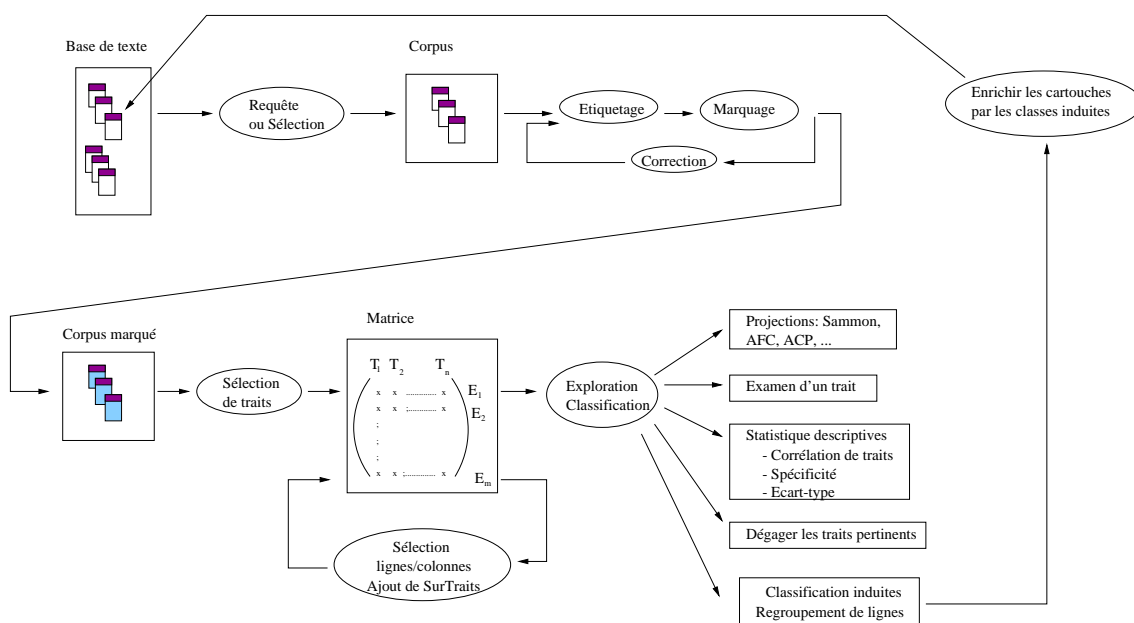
Base de texte

Requête ou Sélection

Corpus

Etiquetage

Marquage

Correction

Enrichir les cartouches par les classes induites

Corpus marqué

Sélection de traits

Matrice

$T_1$ $T_2$ $T_n$

$E_1$

$E_2$

$E_m$

x x ............ x

x x ;........... x

;

;

;

x x ;........... x

Sélection lignes/colonnes Ajout de SurTraits

Exploration Classification

Projections: Sammon, AFC, ACP, ...

Examen d'un trait

Statistique descriptives
- Corrélation de traits
- Spécificité
- Ecart-type

Dégager les traits pertinents

Classification induites Regroupement de lignes